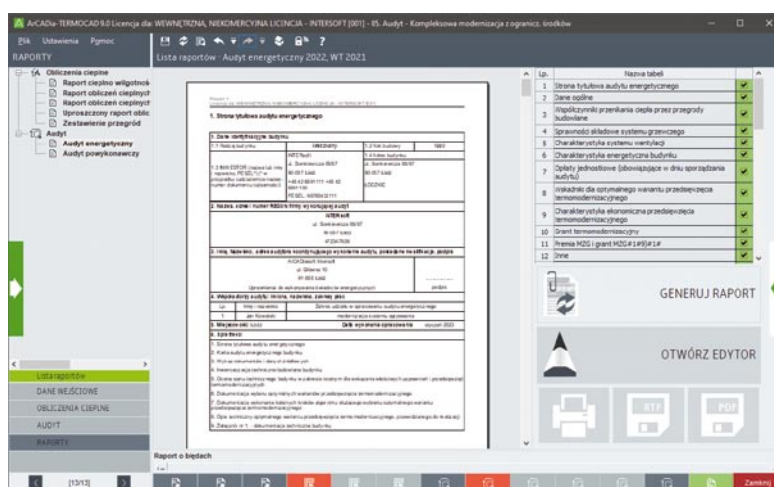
ArCADia-TERMOCAD 9.0 Licencja dla: WEWNĘTRZNA, NIEKOMERCYJNA LICENCJA - INTERSOFT [001] - 85. Audyt - Kompleksowa modernizacja z ogranicz. środków

Plik Ustawienia Pomoc

RAPORTY

Lista raportów - Audyt energetyczny 2022, WT 2021

Obliczenia cieplne
Raport cieplno wilgotnoś
Raport obliczeń cieplnych
Raport obliczeń cieplnych
Uproszczony raport oblic
Zestawienie przegród
Audyt
Audyt energetyczny
Audyt powykonawczy

1. Strona tytułowa audytu energetycznego

1. Dane identyfikacyjne budynku

2. Nazwa, adres i numer REGON firmy wykonującej audyt

INTERsoft

3. Imię, Nazwisko, adres audytora koordynującego wykonanie audytu, posiadane kwalifikacje, podpis

4. Współautorzy audytu: imiona, nazwiska, zakres prac

5. Miejscowość: Łódź Data wykonania opracowania

6. Spis treści

| Lp. | Nazwa tabeli |
|---|---|
| 1 | Strona tytułowa audytu energetycznego |
| 2 | Dane ogólne |
| 3 | Współczynniki przenikania ciepła przez przegrody budowlane |
| 4 | Sprawności składowe systemu grzewczego |
| 5 | Charakterystyka systemu wentylacji |
| 6 | Charakterystyka energetyczna budynku |
| 7 | Opłaty jednostkowe (obowiązujące w dniu sporządzania audytu) |
| 8 | Wskaźniki dla optymalnego wariantu przedsięwzięcia termomodernizacyjnego |
| 9 | Charakterystyka ekonomiczna przedsięwzięcia termomodernizacyjnego |
| 10 | Grant termomodernizacyjny |
| 11 | Premia MZG i grant MZG#1#9)#1# |
| 12 | Inne |

GENERUJ RAPORT

OTWÓRZ EDYTOR

RTF

PDF

Lista raportów
DANE WEJŚCIOWE
OBLICZENIA CIEPLNE
AUDYT
RAPORTY

Raport o błędach

[13/13]

Zamknij